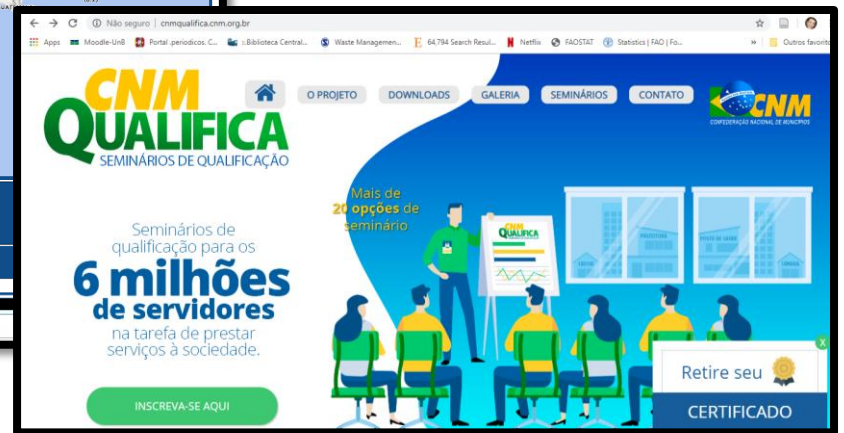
Não seguro | cnmqualifica.cnm.org.br

Apps Moodle-UnB Portal .periodicos. C... :.Biblioteca Central... Waste Managemen... 64,794 Search Resul... Netflix FAOSTAT Statistics | FAO | Fo... » Outros favoritos

CNM QUALIFICA
SEMINÁRIOS DE QUALIFICAÇÃO

O PROJETO DOWNLOADS GALERIA SEMINÁRIOS CONTATO

CNM
CONFEDERAÇÃO NACIONAL DE MUNICÍPIOS

Mais de 20 opções de seminário

CNM QUALIFICA

PREFEITURA

POSTO DE SAÚDE

Seminários de qualificação para os
6 milhões de servidores
na tarefa de prestar serviços à sociedade.

INSCREVA-SE AQUI

Retire seu
CERTIFICADO

X